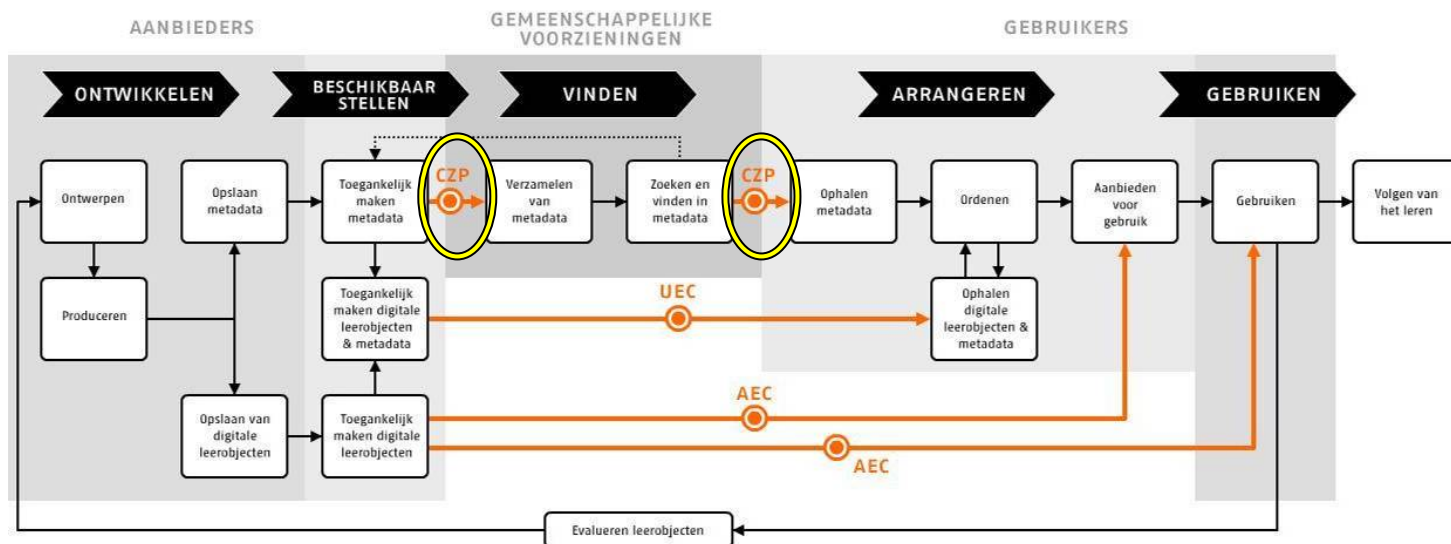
AANBIEDERS

GEMEENSCHAPPELIJKE VOORZIENINGEN

GEBRUIKERS

ONTWIKKELEN

BESCHIKBAAR STELLEN

VINDEN

ARRANGEREN

GEBRUIKEN

Ontwerpen

Opslaan metadata

Toegankelijk maken metadata

CZP

Verzamelen van metadata

Zoeken en vinden in metadata

CZP

Ophalen metadata

Ordenen

Aanbieden voor gebruik

Gebruiken

Volgen van het leren

Produceren

Toegankelijk maken digitale leerobjecten & metadata

UEC

Ophalen digitale leerobjecten & metadata

AEC

Opslaan van digitale leerobjecten

Toegankelijk maken digitale leerobjecten

AEC

Evalueren leerobjecten